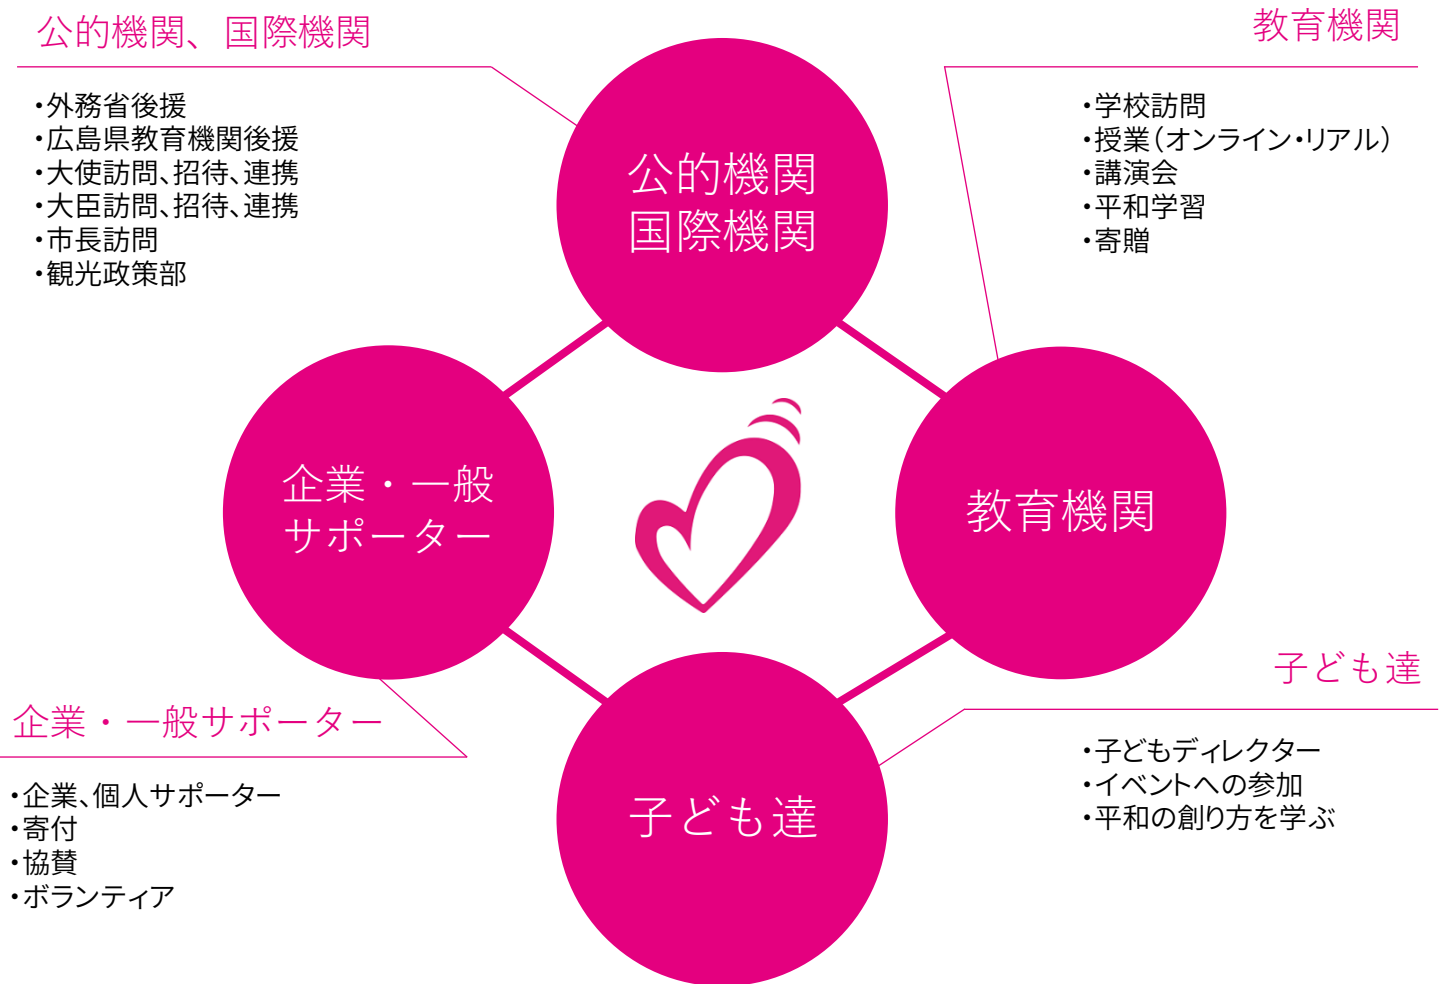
公的機関、国際機関

・外務省後援
・広島県教育機関後援
・大使訪問、招待、連携
・大臣訪問、招待、連携
・市長訪問
・観光政策部

教育機関

・学校訪問
・授業（オンライン・リアル）
・講演会
・平和学習
・寄贈

公的機関
国際機関

企業・一般
サポーター

教育機関

子ども達

子ども達

・子どもディレクター
・イベントへの参加
・平和の創り方を学ぶ

企業・一般サポーター

・企業、個人サポーター
・寄付
・協賛
・ボランティア